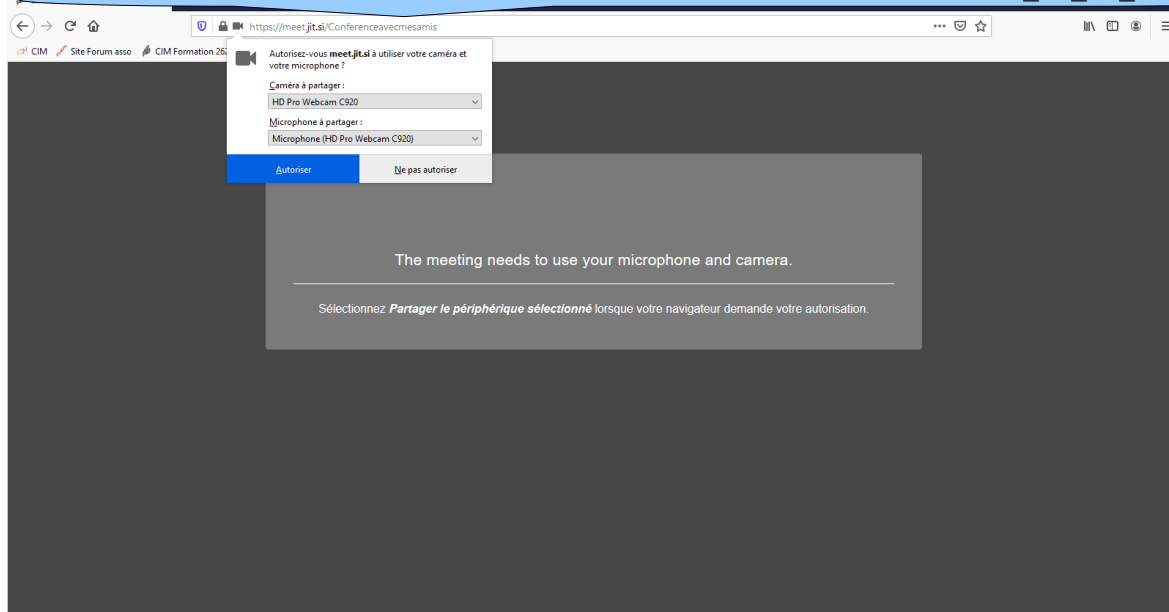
https://meet.jit.si/Conferenceavecmesamis

CIM Site Forum asso CIM Formation 262

Autorisez-vous **meet.jit.si** à utiliser votre caméra et votre microphone ?

Caméra à partager :

HD Pro Webcam C920

Microphone à partager :

Microphone (HD Pro Webcam C920)

Autoriser

Ne pas autoriser

The meeting needs to use your microphone and camera.

Sélectionnez ***Partager le périphérique sélectionné*** lorsque votre navigateur demande votre autorisation.